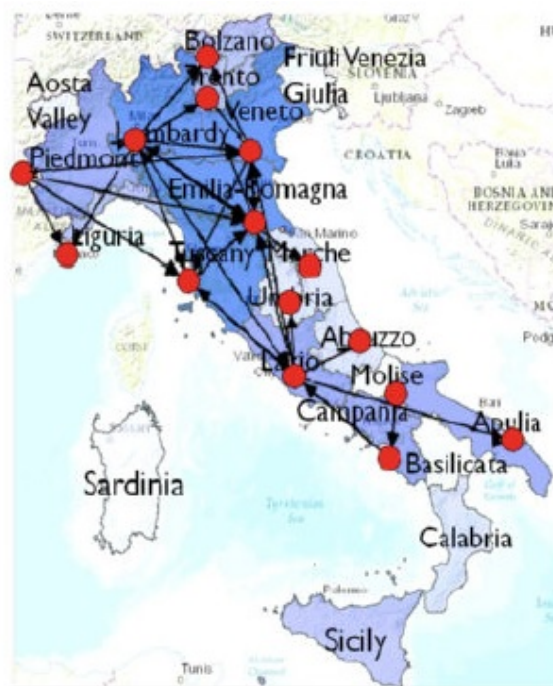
SWITZERLAND
Bolzano
Trento
Friuli Venezia Giulia
SLOVENIA
Ljubljana
Zagreb
Aosta Valley
Veneto
Lombardy
CROATIA
Piedmont
Emilia-Romagna
BOSNIA AND HERZEGOVINA
San Marino
Liguria
Tuscany
Marche
Umbria
Abruzzo
Lazio
Molise
Campania
Bari
Apulia
Basilicata
Sardinia
Tyrrhenian Sea
Calabria
Palermo
Sicily
Tunis